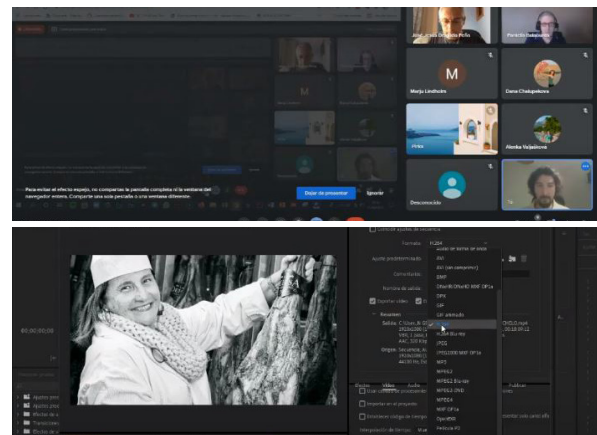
Para evitar el efecto espejo, no compartas la pantalla completa ni la ventana del navegador entera. Comparte una sola pestaña o una ventana diferente.

Dejar de presentar

Ignorar

José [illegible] Peña

Patricia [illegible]

M

Marja Lindholm

Dana Chalupekova

Pirita

Alenka Valjavšková

Desconocido

Tú

Formato: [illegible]

Ajuste predeterminado:

Comentarios:

Nombre de salida:

Exportar vídeo

Exportar audio

Resumen

Salida:

Origen:

00;00;00;00

Efectos

Vídeo

Audio

Publicar

Importar en el proyecto

Interpolación de tiempo

AVI

AVI (sin comprimir)

BMP

DNxHR/DNxHD MXF OP1a

DPX

GIF

GIF animado

H.264

H.264 Blu-ray

JPEG

JPEG2000 MXF OP1a

MP3

MPEG2

MPEG2 Blu-ray

MPEG2-DVD

MPEG4

MXF OP1a

OpenEXR

Película P2